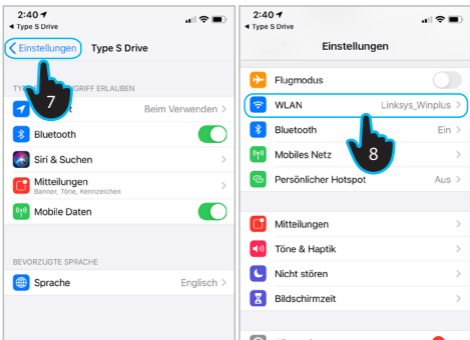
2:40
◂ Type S Drive
< Einstellungen
Type S Drive
7
TYPE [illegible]GRIFF ERLAUBEN
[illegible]t
Beim Verwenden >
Bluetooth
Siri & Suchen
Mitteilungen
Banner, Töne, Kennzeichen
Mobile Daten
BEVORZUGTE SPRACHE
Sprache
Englisch >

2:40
◂ Type S Drive
Einstellungen
Flugmodus
WLAN
Linksys_Winplus >
Bluetooth
Ein >
8
Mobiles Netz
Persönlicher Hotspot
Aus >
Mitteilungen
Töne & Haptik
Nicht stören
Bildschirmzeit